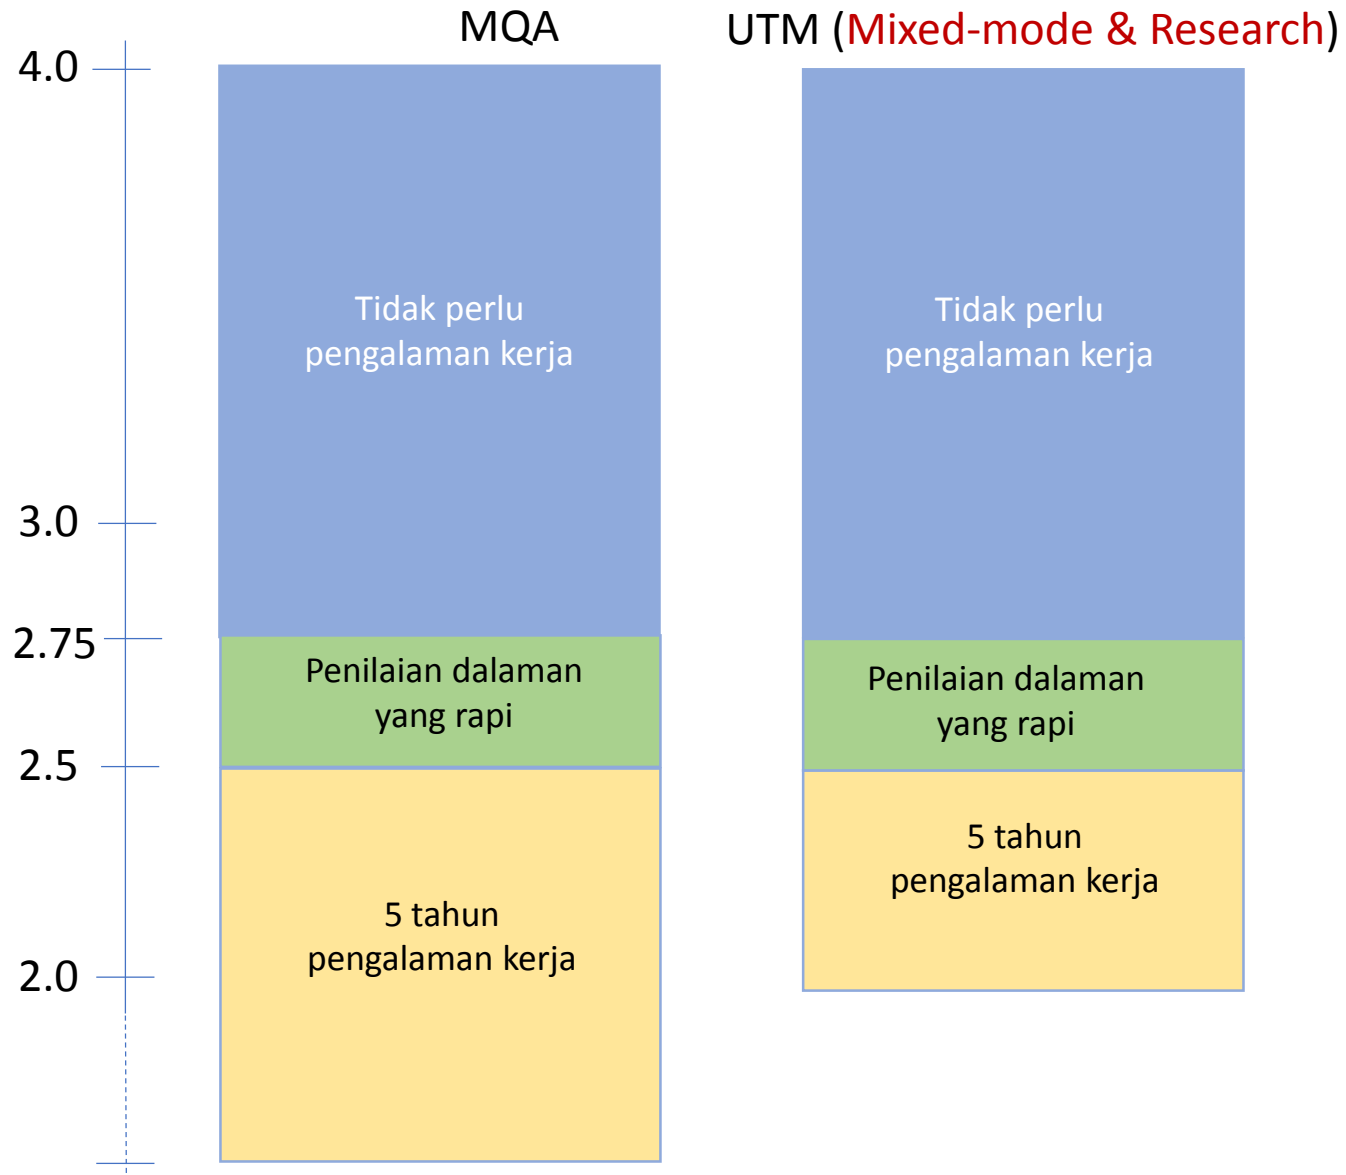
MQA

UTM (Mixed-mode & Research)

4.0

3.0

2.75

2.5

2.0

Tidak perlu pengalaman kerja

Penilaian dalaman yang rapi

5 tahun pengalaman kerja

Tidak perlu pengalaman kerja

Penilaian dalaman yang rapi

5 tahun pengalaman kerja